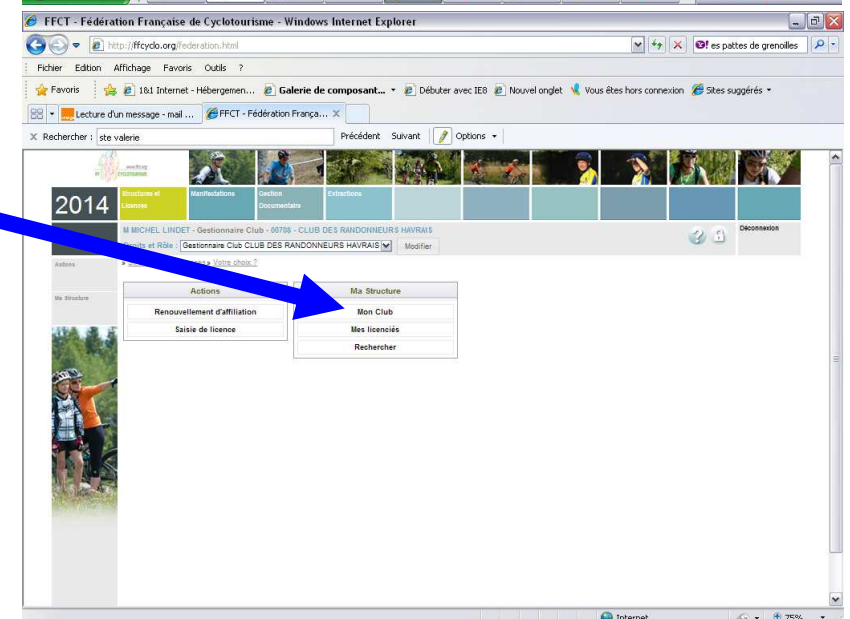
FFCT - Fédération Française de Cyclotourisme - Windows Internet Explorer

http://ffcyclo.org/federation.html

es pattes de grenoilles

Fichier Edition Affichage Favoris Outils ?

Favoris 1&1 Internet - Hébergemen... Galerie de composant... Débuter avec IE8 Nouvel onglet Vous êtes hors connexion Sites suggérés

Lecture d'un message - mail ... FFCT - Fédération França...

Rechercher : ste valerie Précédent Suivant Options

www.ffct.org CYCLOTOURISME

2014

Structures et Licences Manifestations Gestion Documentaire Extractions

M MICHEL LINDET - Gestionnaire Club - 00708 - CLUB DES RANDONNEURS HAVRAIS

Droits et Rôle : Gestionnaire Club CLUB DES RANDONNEURS HAVRAIS Modifier

Déconnexion

Actions

Ma Structure

» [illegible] » Votre choix ?

| Actions |
|---|
| Renouvellement d'affiliation |
| Saisie de licence |

| Ma Structure |
|---|
| Mon Club |
| Mes licenciés |
| Rechercher |

Internet 75%